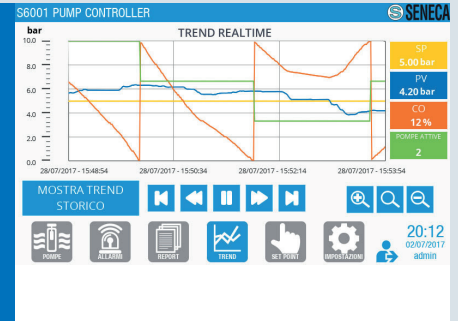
S6001 PUMP CONTROLLER

SENECA

bar

TREND REALTIME

10.0

8.0

6.0

4.0

2.0

0.0

28/07/2017 - 15:48:54

28/07/2017 - 15:50:34

28/07/2017 - 15:52:14

28/07/2017 - 15:53:54

SP
5.00 bar

PV
4.20 bar

CO
12 %

POMPE ATTIVE
2

MOSTRA TREND STORICO

20:12
02/07/2017
admin

POMPE

ALLARMI

REPORT

TREND

SET POINT

IMPOSTAZIONI